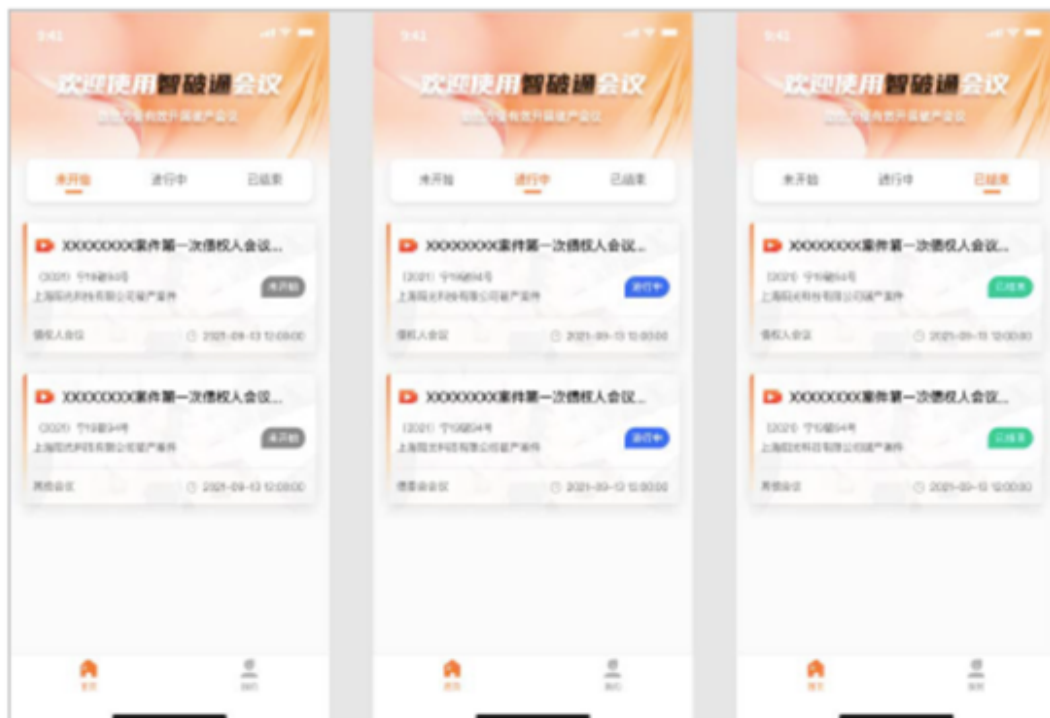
9:41

欢迎使用智破通会议

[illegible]

未开始 进行中 已结束

XXXXXXXX案件第一次债权人会议...

(2021) 宁10破94号

上海阳光科技有限公司破产案件

未开始

债权人会议 2021-09-13 12:00:00

XXXXXXXX案件第一次债权人会议...

(2021) 宁10破94号

上海阳光科技有限公司破产案件

未开始

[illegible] 2021-09-13 12:00:00

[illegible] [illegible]

9:41

欢迎使用智破通会议

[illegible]

未开始 进行中 已结束

XXXXXXXX案件第一次债权人会议...

(2021) 宁10破94号

上海阳光科技有限公司破产案件

进行中

债权人会议 2021-09-13 12:00:00

XXXXXXXX案件第一次债权人会议...

(2021) 宁10破94号

上海阳光科技有限公司破产案件

进行中

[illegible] 2021-09-13 12:00:00

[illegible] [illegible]

9:41

欢迎使用智破通会议

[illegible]

未开始 进行中 已结束

XXXXXXXX案件第一次债权人会议...

(2021) 宁10破94号

上海阳光科技有限公司破产案件

已结束

债权人会议 2021-09-13 12:00:00

XXXXXXXX案件第一次债权人会议...

(2021) 宁10破94号

上海阳光科技有限公司破产案件

已结束

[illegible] 2021-09-13 12:00:00

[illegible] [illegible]